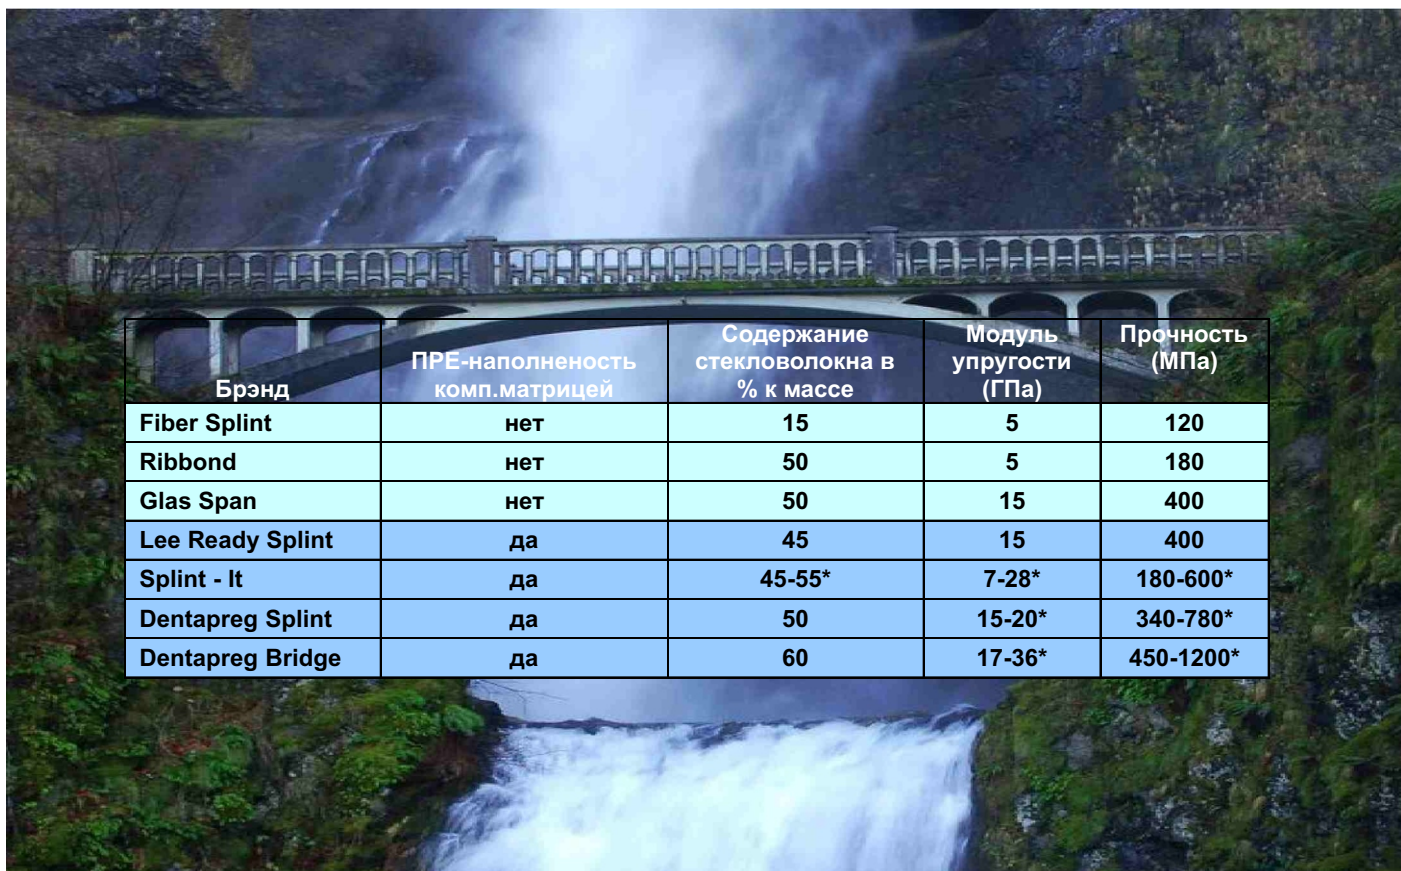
| Брэнд | ПРЕ-наполненость комп.матрицей | Содержание стекловолокна в % к массе | Модуль упругости (ГПа) | Прочность (МПа) |
|---|---|---|---|---|
| Fiber Splint | нет | 15 | 5 | 120 |
| Ribbond | нет | 50 | 5 | 180 |
| Glas Span | нет | 50 | 15 | 400 |
| Lee Ready Splint | да | 45 | 15 | 400 |
| Splint - It | да | 45-55* | 7-28* | 180-600* |
| Dentapreg Splint | да | 50 | 15-20* | 340-780* |
| Dentapreg Bridge | да | 60 | 17-36* | 450-1200* |